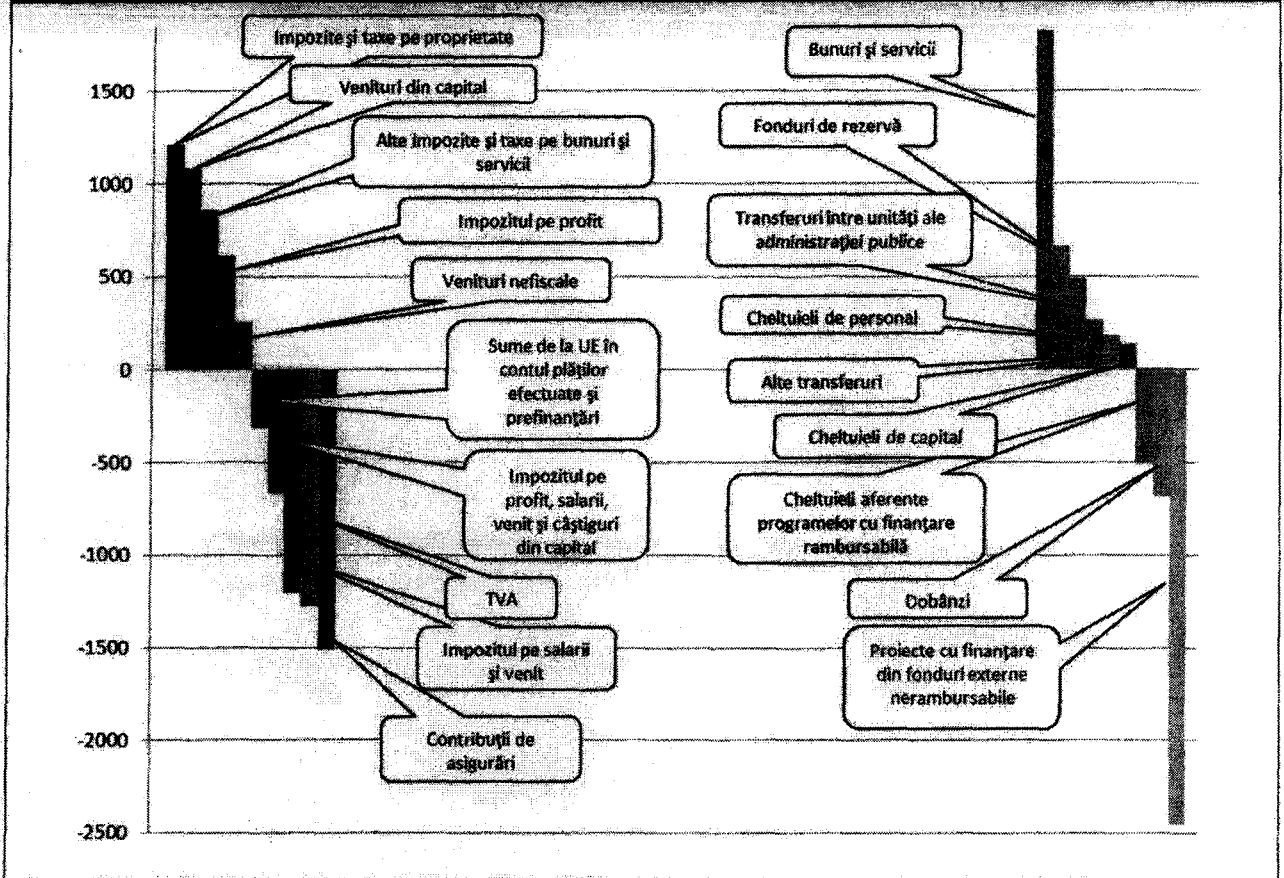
1500
1000
500
0
-500
-1000
-1500
-2000
-2500

Impozite şi taxe pe proprietate
Venituri din capital
Alte impozite şi taxe pe bunuri şi servicii
Impozitul pe profit
Venituri nefiscale
Sume de la UE în contul plăţilor efectuate şi prefinanţări
Impozitul pe profit, salarii, venit şi câştiguri din capital
TVA
Impozitul pe salarii şi venit
Contribuţii de asigurări

Bunuri şi servicii
Fonduri de rezervă
Transferuri între unităţi ale administraţiei publice
Cheltuieli de personal
Alte transferuri
Cheltuieli de capital
Cheltuieli aferente programelor cu finanţare rambursabilă
Dobânzi
Proiecte cu finanţare din fonduri externe nerambursabile